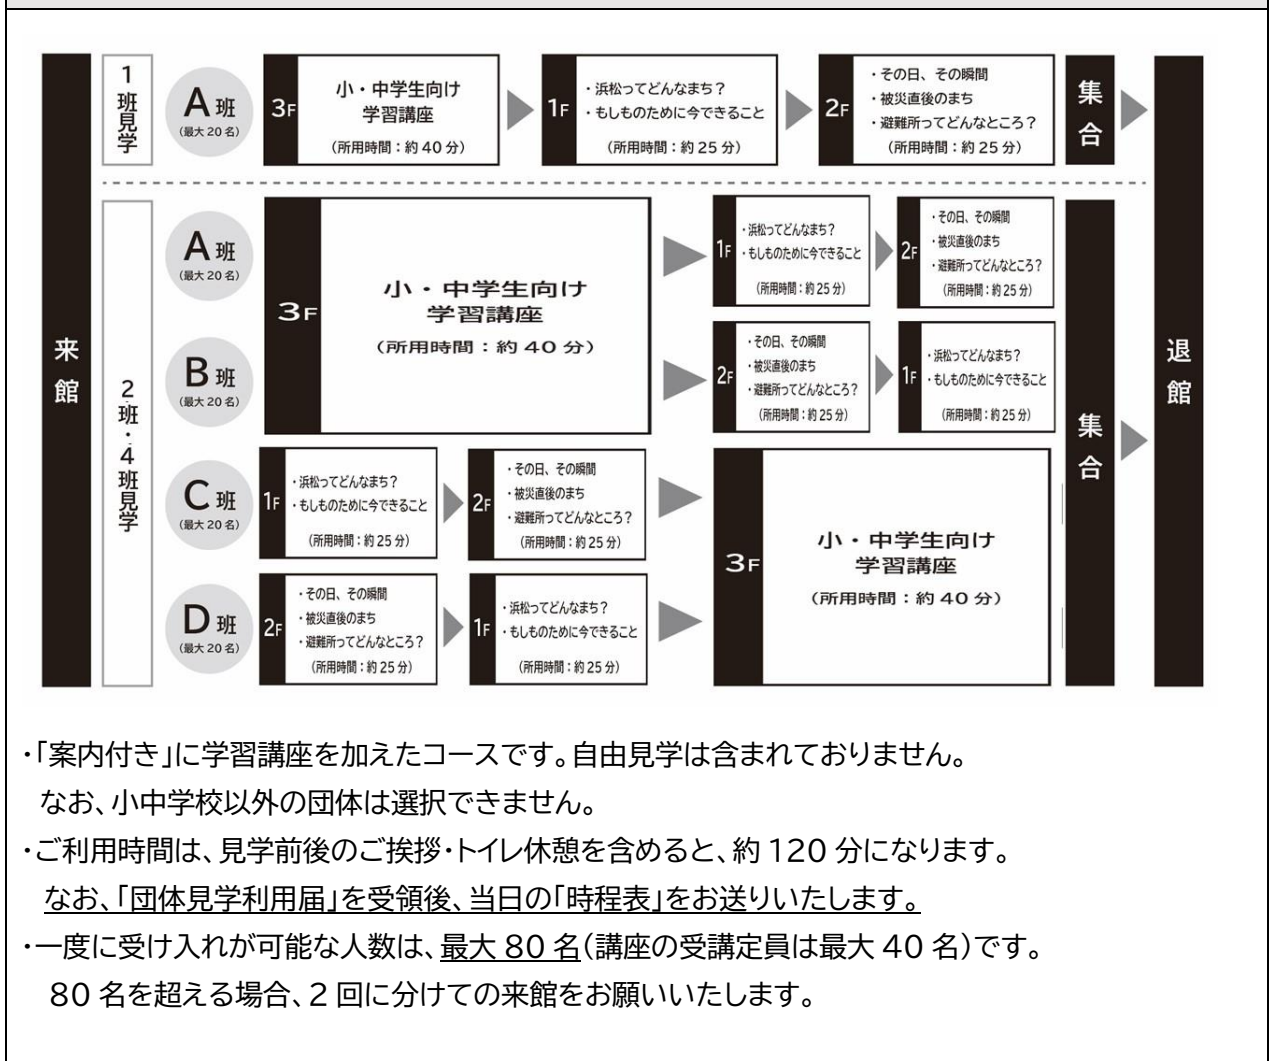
来館

1班見学

A班
(最大20名)

3F 小・中学生向け 学習講座 (所用時間：約40分)

1F ・浜松ってどんなまち？ ・もしものために今できること (所用時間：約25分)

2F ・その日、その瞬間 ・被災直後のまち ・避難所ってどんなところ？ (所用時間：約25分)

集合

2班・4班見学

A班
(最大20名)

B班
(最大20名)

3F 小・中学生向け 学習講座 (所用時間：約40分)

1F ・浜松ってどんなまち？ ・もしものために今できること (所用時間：約25分)

2F ・その日、その瞬間 ・被災直後のまち ・避難所ってどんなところ？ (所用時間：約25分)

2F ・その日、その瞬間 ・被災直後のまち ・避難所ってどんなところ？ (所用時間：約25分)

1F ・浜松ってどんなまち？ ・もしものために今できること (所用時間：約25分)

C班
(最大20名)

1F ・浜松ってどんなまち？ ・もしものために今できること (所用時間：約25分)

2F ・その日、その瞬間 ・被災直後のまち ・避難所ってどんなところ？ (所用時間：約25分)

D班
(最大20名)

2F ・その日、その瞬間 ・被災直後のまち ・避難所ってどんなところ？ (所用時間：約25分)

1F ・浜松ってどんなまち？ ・もしものために今できること (所用時間：約25分)

3F 小・中学生向け 学習講座 (所用時間：約40分)

集合

退館

・「案内付き」に学習講座を加えたコースです。自由見学は含まれておりません。
なお、小中学校以外の団体は選択できません。
・ご利用時間は、見学前後のご挨拶・トイレ休憩を含めると、約120分になります。
なお、「団体見学利用届」を受領後、当日の「時程表」をお送りいたします。
・一度に受け入れが可能な人数は、最大80名(講座の受講定員は最大40名)です。
80名を超える場合、2回に分けての来館をお願いいたします。